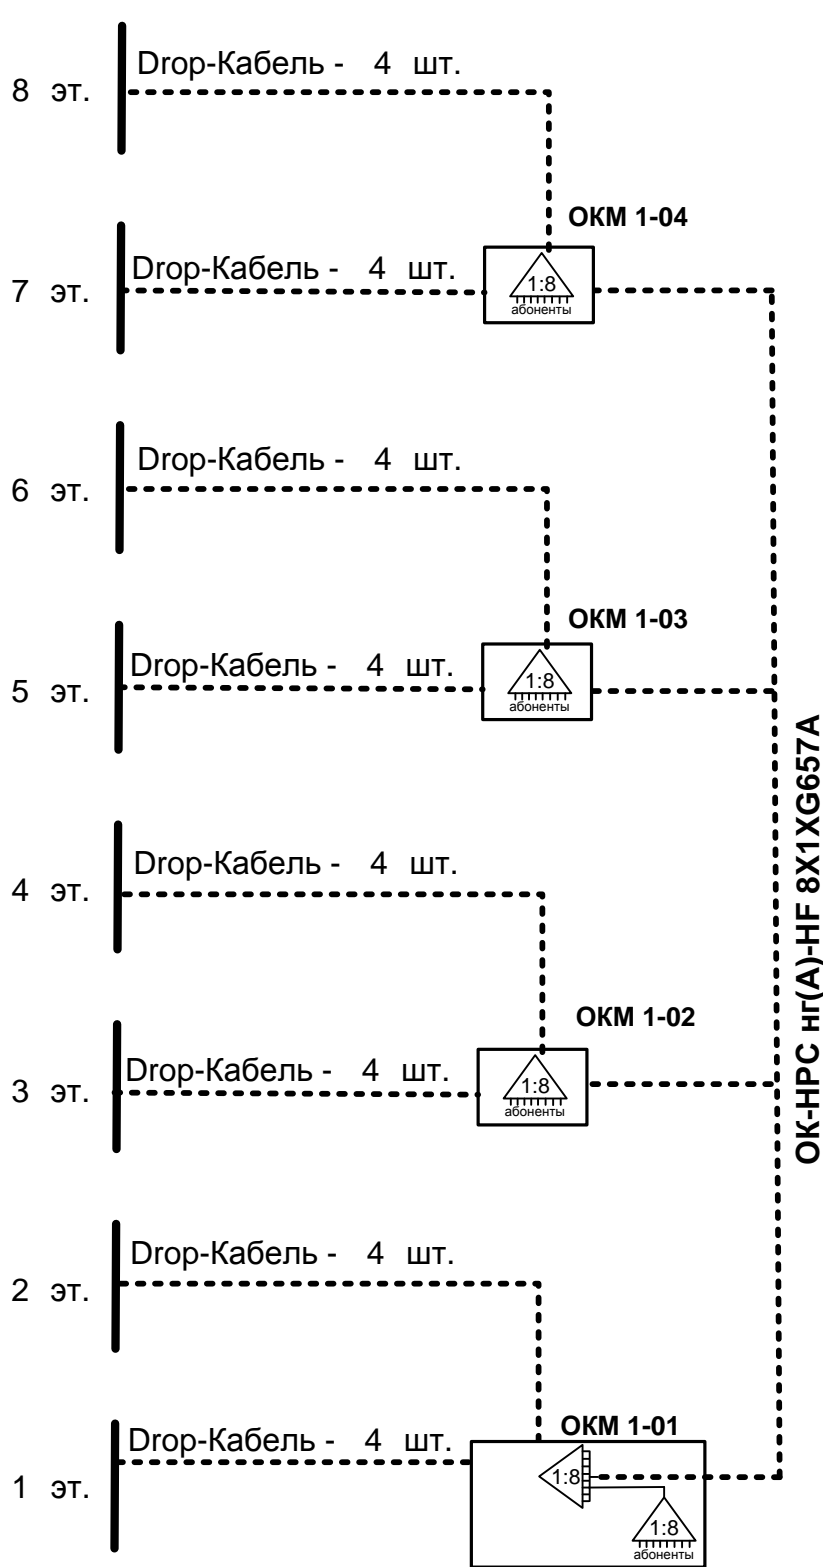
8 эт.
Drop-Кабель - 4 шт.

ОКМ 1-04

7 эт.
Drop-Кабель - 4 шт.
1:8
абоненты

6 эт.
Drop-Кабель - 4 шт.

ОКМ 1-03

5 эт.
Drop-Кабель - 4 шт.
1:8
абоненты

4 эт.
Drop-Кабель - 4 шт.

ОКМ 1-02

3 эт.
Drop-Кабель - 4 шт.
1:8
абоненты

2 эт.
Drop-Кабель - 4 шт.

ОКМ 1-01

1 эт.
Drop-Кабель - 4 шт.
1:8
1:8
абоненты

ОК-НРС нг(А)-HF 8X1XG657A